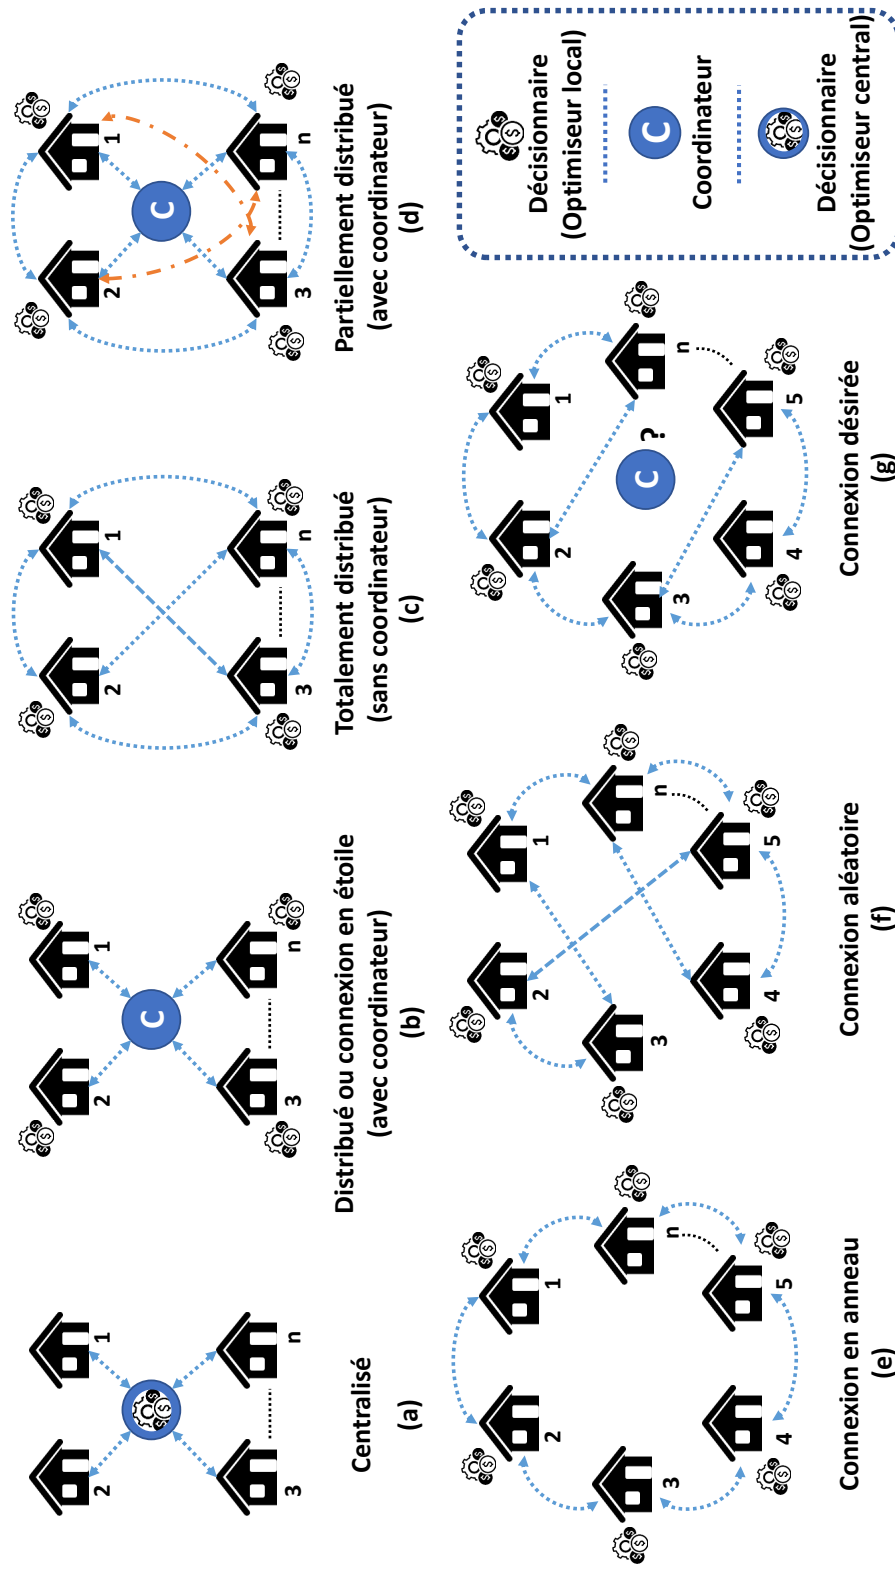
Centralisé
(a)

2
1
3
n

Distribué ou connexion en étoile
(avec coordinateur)
(b)

C
2
1
3
n

Totalement distribué
(sans coordinateur)
(c)

2
1
3
n

Partiellement distribué
(avec coordinateur)
(d)

C
2
1
3
n

Décisionnaire
(Optimiseur local)

C
Coordinateur

Décisionnaire
(Optimiseur central)

Connexion en anneau
(e)

1
2
3
4
5
n

Connexion aléatoire
(f)

1
2
3
4
5
n

Connexion désirée
(g)

C ?
1
2
3
4
5
n